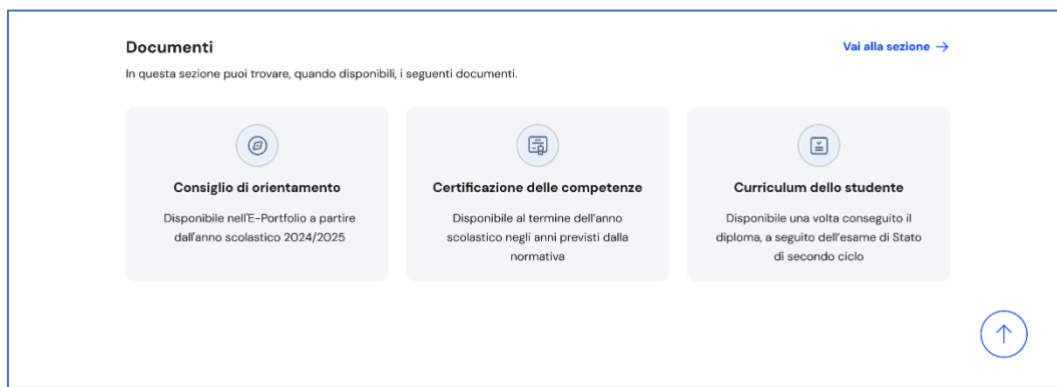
Documenti

Vai alla sezione →

In questa sezione puoi trovare, quando disponibili, i seguenti documenti.

Consiglio di orientamento

Disponibile nell'E-Portfolio a partire dall'anno scolastico 2024/2025

Certificazione delle competenze

Disponibile al termine dell'anno scolastico negli anni previsti dalla normativa

Curriculum dello studente

Disponibile una volta conseguito il diploma, a seguito dell'esame di Stato di secondo ciclo